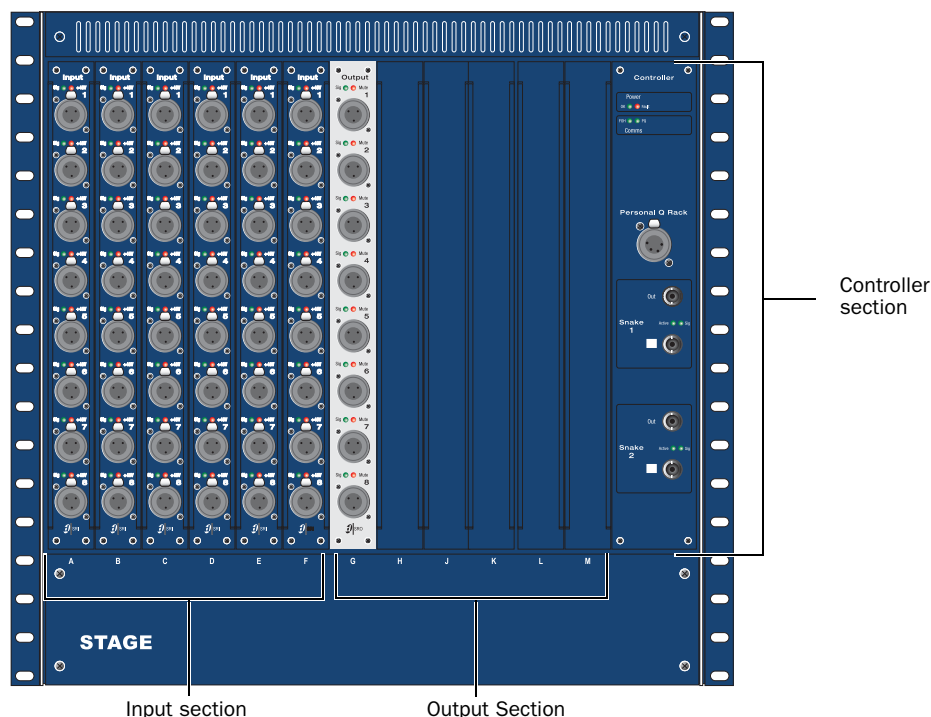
Input Input Input Input Input Input Output

1 2 3 4 5 6 7 8

Sig Mute

Controller

Power

Comms

Personal Q Rack

Out

Snake 1

Active Sig

Out

Snake 2

Active Sig

A B C D E F G H J K L M

STAGE

Controller section

Input section

Output Section